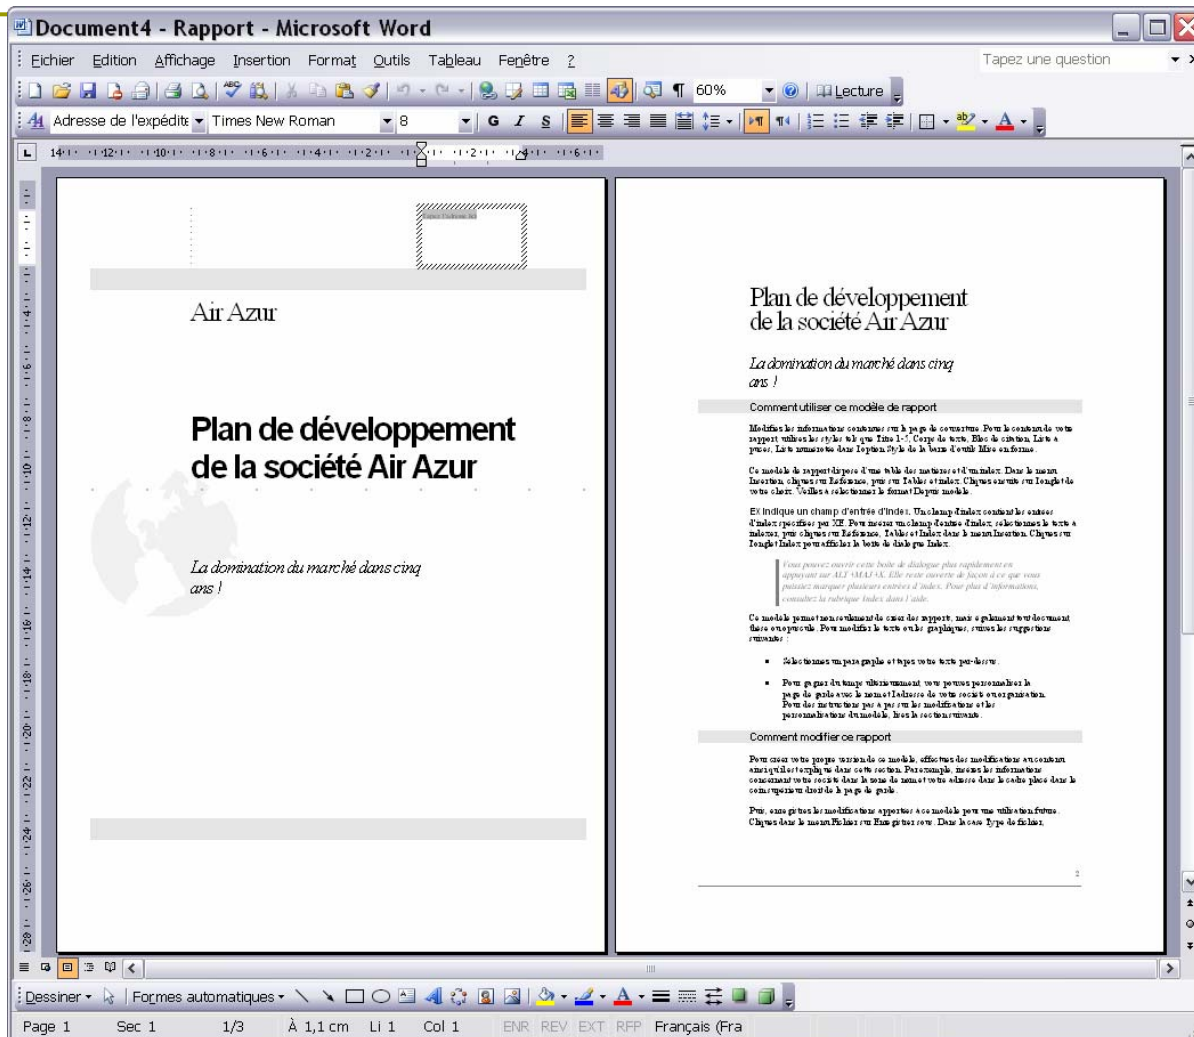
Document4 - Rapport - Microsoft Word

Fichier Edition Affichage Insertion Format Outils Tableau Fenêtre ?

Tapez une question

60% Lecture

Adresse de l'expédit Times New Roman 8

Air Azur

Plan de développement de la société Air Azur

La domination du marché dans cinq ans !

Plan de développement de la société Air Azur

La domination du marché dans cinq ans !

Comment utiliser ce modèle de rapport

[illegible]

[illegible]

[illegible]

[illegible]

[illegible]

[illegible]

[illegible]

Comment modifier ce rapport

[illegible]

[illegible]

2

Dessiner Formes automatiques

Page 1 Sec 1 1/3 À 1,1 cm Li 1 Col 1 ENR REV EXT RFP Français (Fra